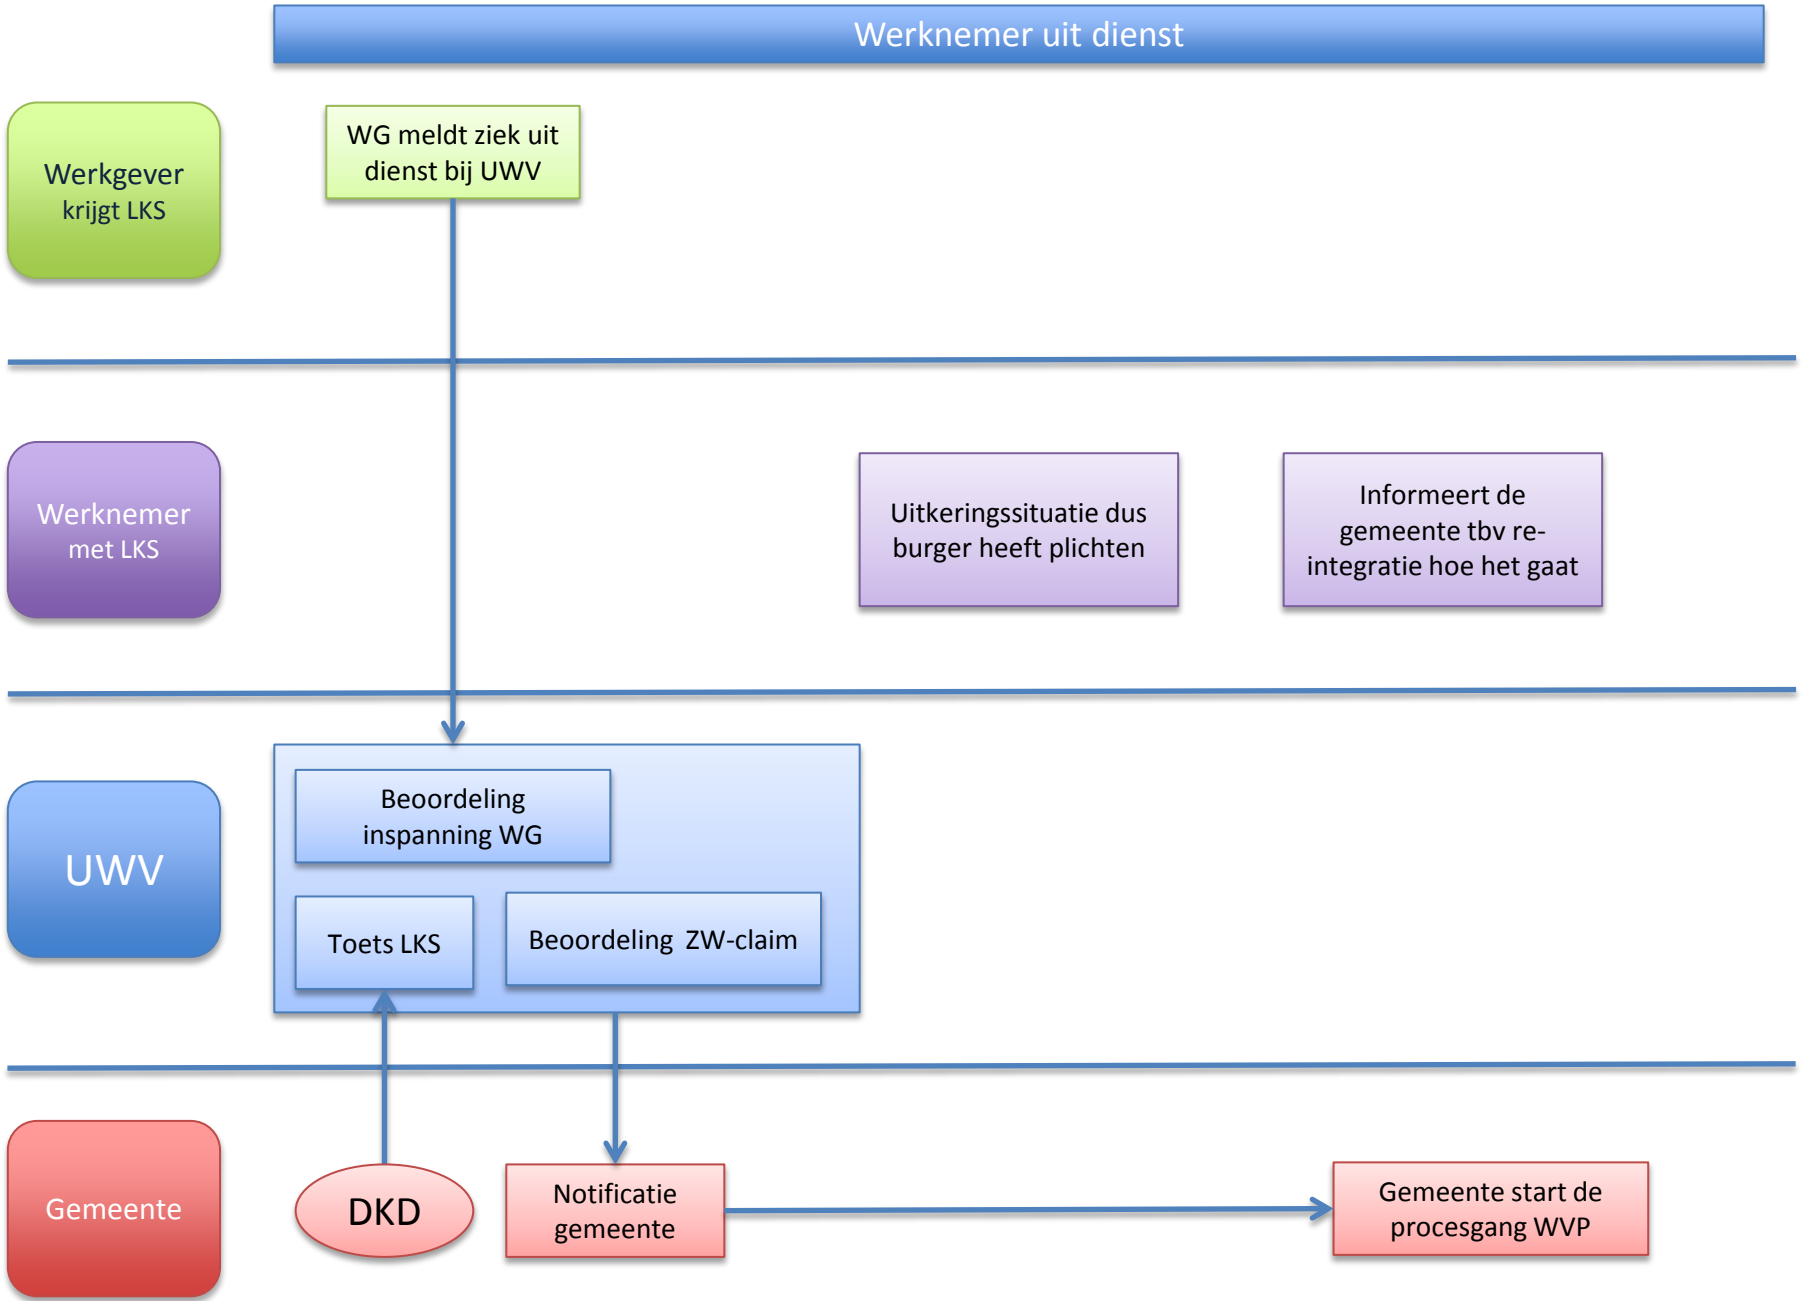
Werknemer uit dienst

Werkgever krijgt LKS

WG meldt ziek uit dienst bij UWV

Werknemer met LKS

Uitkeringssituatie dus burger heeft plichten

Informeert de gemeente tbv re-integratie hoe het gaat

UWV

Beoordeling inspanning WG

Toets LKS

Beoordeling ZW-claim

Gemeente

DKD

Notificatie gemeente

Gemeente start de procesgang WVP